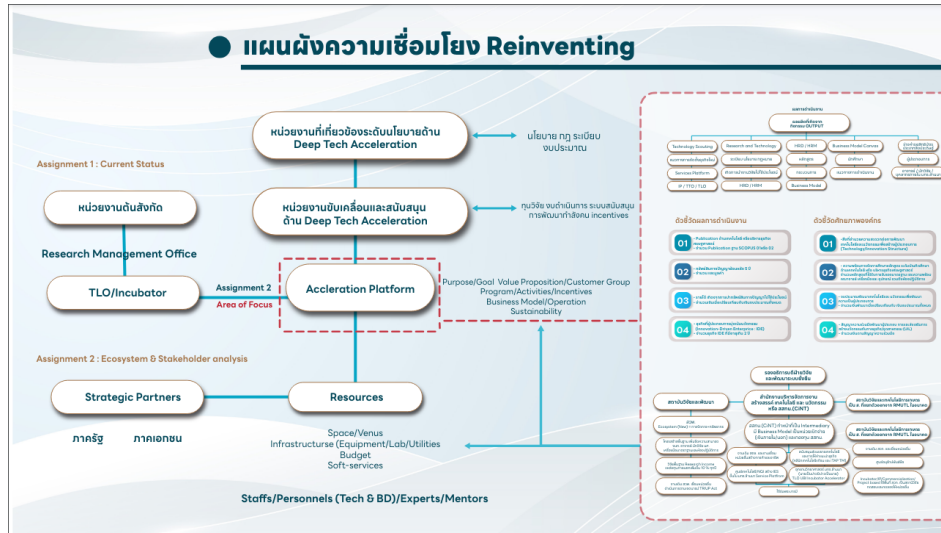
แผนผังความเชื่อมโยง Reinventing

Assignment 1 : Current Status

หน่วยงานที่เกี่ยวข้องระดับนโยบายด้าน Deep Tech Acceleration

นโยบาย กฎ ระเบียบ งบประมาณ

หน่วยงานขับเคลื่อนและสนับสนุนด้าน Deep Tech Acceleration

ทุนวิจัย งบดำเนินการ ระบบสนับสนุน การพัฒนากำลังคน incentives

หน่วยงานต้นสังกัด

Research Management Office

TLO/Incubator

Assignment 2

Area of Focus

Accleration Platform

Purpose/Goal Value Proposition/Customer Group Program/Activities/Incentives Business Model/Operation Sustainability

Assignment 2 : Ecosystem & Stakeholder analysis

Strategic Partners

ภาครัฐ ภาคเอกชน

Resources

Space/Venus Infrastructurse (Equipment/Lab/Utilities Budget Soft-services

Staffs/Personnels (Tech & BD)/Experts/Mentors

Technology Scouting

Research and Technology

HRD / HRM

Business Model Canvas

Service Platform

IP / TTO / TLO

HRD / HRM

Business Model

ตัวชี้วัดผลการดำเนินงาน

ตัวชี้วัดศักยภาพองค์กร

01

02

03

04

01

02

03

04

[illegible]